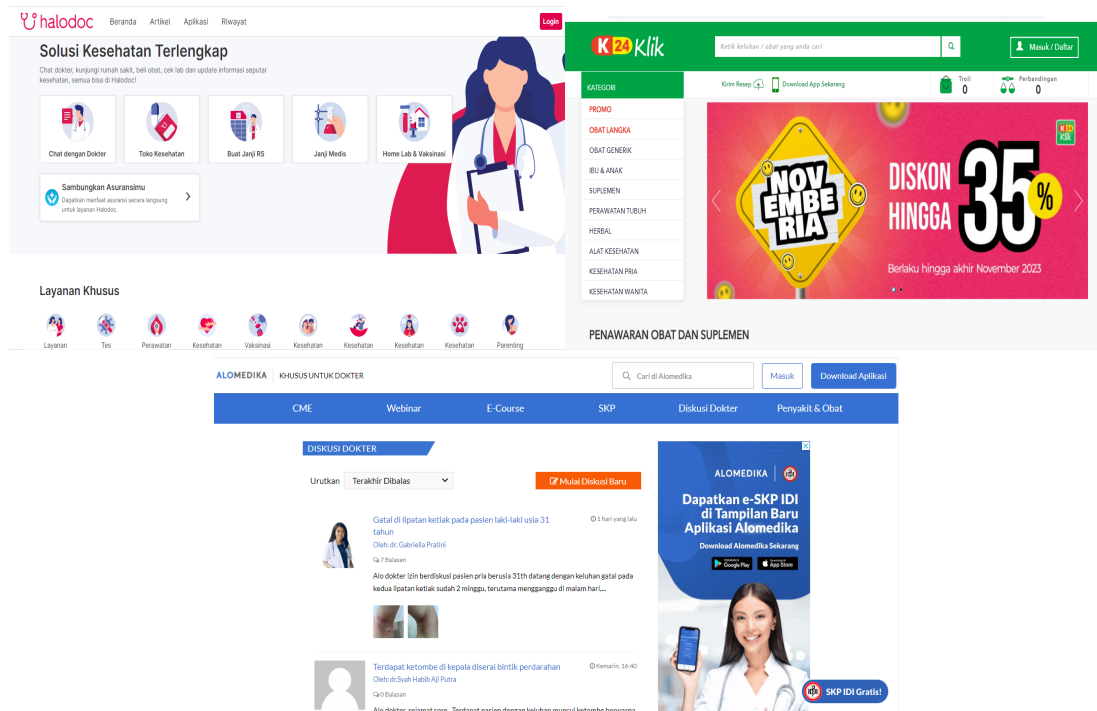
halodoc Beranda Artikel Aplikasi Riwayat Login

Solusi Kesehatan Terlengkap

Chat dokter, kunjungi rumah sakit, beli obat, cek lab dan update informasi seputar kesehatan, semua bisa di Halodoc!

Chat dengan Dokter
Toko Kesehatan
Buat Janji RS
Janji Medis
Home Lab & Vaksinasi

Sambungkan Asuransimu
Dapatkan manfaat asuransi secara langsung untuk layanan Halodoc.

Layanan Khusus

Layanan
Tes
Perawatan
Kesehatan
Vaksinasi
Kesehatan
Kesehatan
Kesehatan
Kesehatan
Parenting

K24 Klik
Ketik keluhan / obat yang anda cari
Masuk / Daftar
KATEGORI
Kirim Resep
Download App Sekarang
Troli 0
Perbandingan 0
PROMO
OBAT LANGKA
OBAT GENERIK
IBU & ANAK
SUPLEMEN
PERAWATAN TUBUH
HERBAL
ALAT KESEHATAN
KESEHATAN PRIA
KESEHATAN WANITA
NOV EMBE RIA
DISKON HINGGA 35%
Berlaku hingga akhir November 2023
K24 Klik
PENAWARAN OBAT DAN SUPLEMEN

ALOMEDIKA | KHUSUS UNTUK DOKTER
Cari di Alomedika
Masuk
Download Aplikasi
CME Webinar E-Course SKP Diskusi Dokter Penyakit & Obat

DISKUSI DOKTER
Urutkan Terakhir Dibalas
Mulai Diskusi Baru

Gatal di lipatan ketiak pada pasien laki-laki usia 31 tahun
1 hari yang lalu
Oleh: dr. Gabriella Pratini
7 Balasan
Alo dokter izin berdiskusi pasien pria berusia 31th datang dengan keluhan gatal pada kedua lipatan ketiak sudah 2 minggu, terutama mengganggu di malam hari,...

Terdapat ketombe di kepala diserai bintik perdarahan
Kemarin, 16:40
Oleh: dr.Syah Habib Aji Putra
0 Balasan
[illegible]

ALOMEDIKA
Dapatkan e-SKP IDI di Tampilan Baru Aplikasi Alomedika
Download Alomedika Sekarang
Google Play
App Store
SKP IDI Gratis!